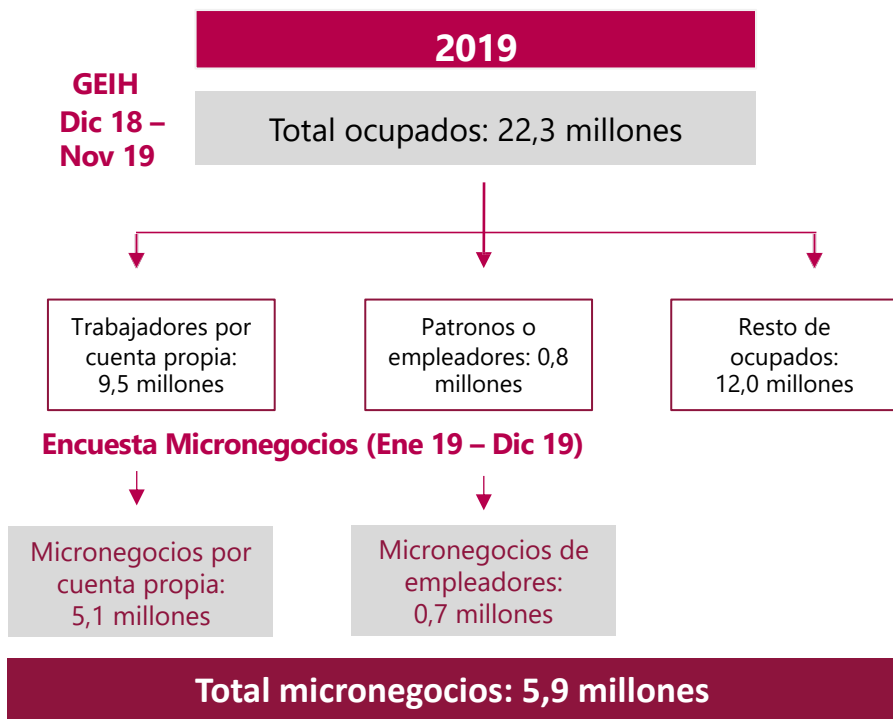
2019

GEIH
Dic 18 – Nov 19

Total ocupados: 22,3 millones

Trabajadores por cuenta propia: 9,5 millones

Patronos o empleadores: 0,8 millones

Resto de ocupados: 12,0 millones

Encuesta Micronegocios (Ene 19 – Dic 19)

Micronegocios por cuenta propia: 5,1 millones

Micronegocios de empleadores: 0,7 millones

Total micronegocios: 5,9 millones